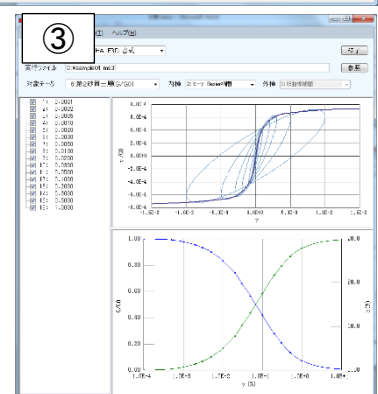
③

ヘルプ(H)

FA FD 公式

実行ファイル D:\sample01.ms3

参照

対象データ 6.履歴特性三曲(G/G0)

X軸

Y軸

| ☑ | 1 | 0.0001 |
|---|---|---|
| ☑ | 2 | 0.0002 |
| ☑ | 3 | 0.0005 |
| ☑ | 4 | 0.0010 |
| ☑ | 5 | 0.0020 |
| ☑ | 6 | 0.0030 |
| ☑ | 7 | 0.0050 |
| ☑ | 8 | 0.0100 |
| ☑ | 9 | 0.0200 |
| ☑ | 10 | 0.0300 |
| ☑ | 11 | 0.0500 |
| ☑ | 12 | 0.1000 |
| ☑ | 13 | 0.2000 |
| ☑ | 14 | 0.5000 |
| ☑ | 15 | 1.0000 |

8.0E+4
6.0E+4
4.0E+4
2.0E+4
0.0E+0
-2.0E+4
-4.0E+4
-6.0E+4
-8.0E+4

-1.0E-2 -5.0E-3 0.0E+0 5.0E-3 1.0E-2

γ

1.00
0.80
0.60
0.40
0.20
0.00

G/G0

30.0
20.0
10.0
0.0

h(%)

1.0E-4 1.0E-3 1.0E-2 1.0E-1 1.0E+0 1.0E+1

γ (%)